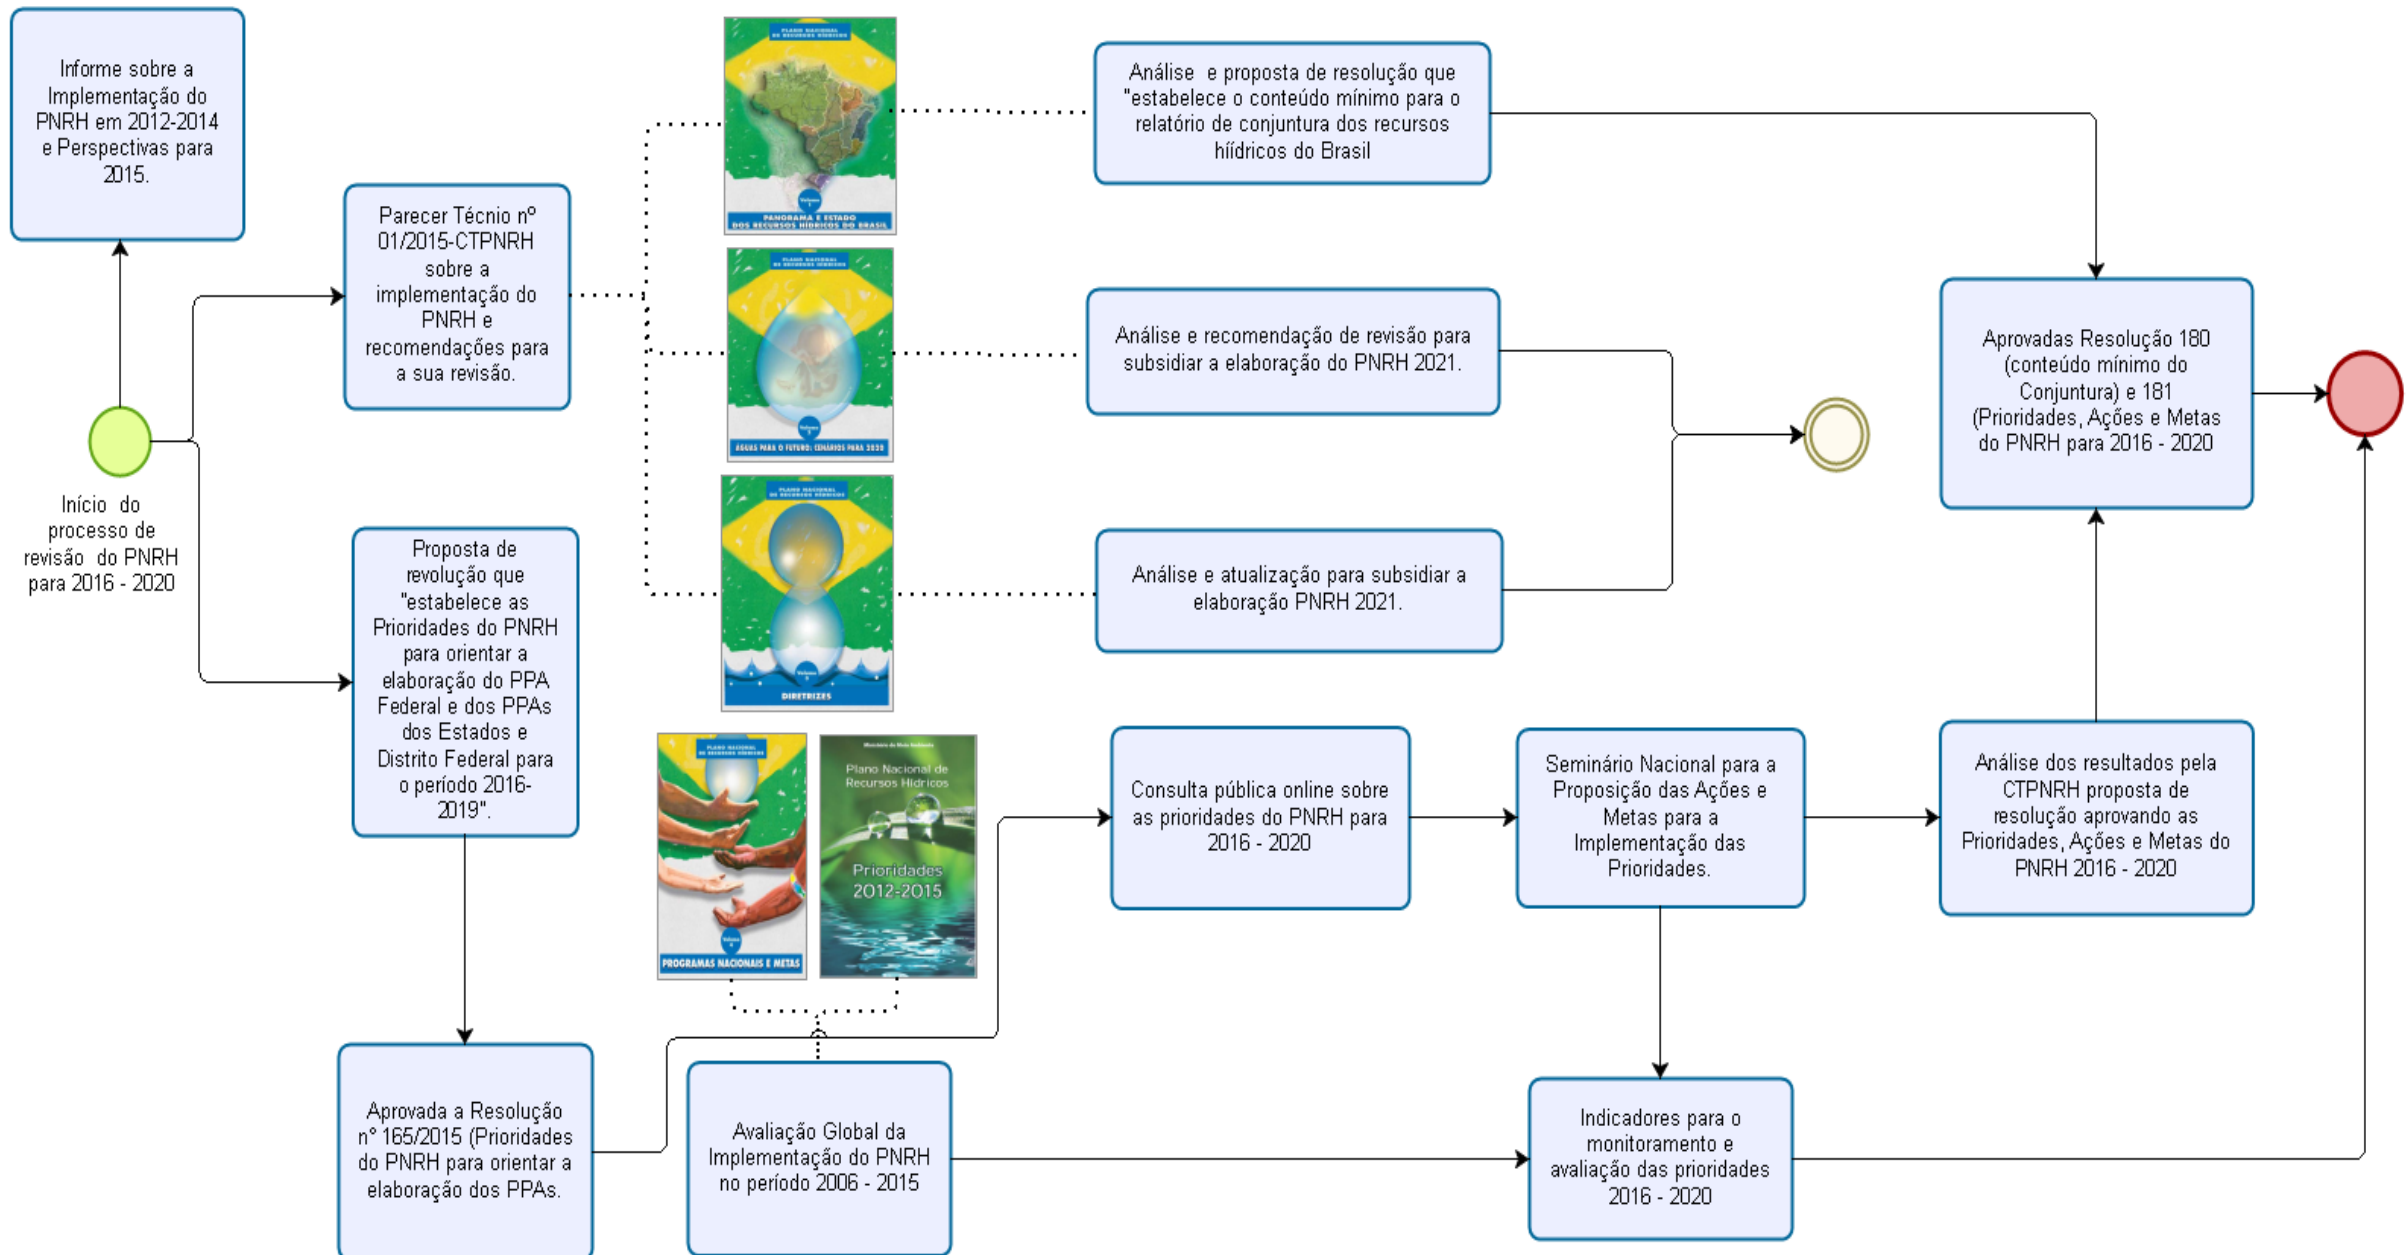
Informe sobre a Implementação do PNRH em 2012-2014 e Perspectivas para 2015.

Início do processo de revisão do PNRH para 2016 - 2020

Parecer Técnico nº 01/2015-CTPNRH sobre a implementação do PNRH e recomendações para a sua revisão.

Proposta de revolução que "estabelece as Prioridades do PNRH para orientar a elaboração do PPA Federal e dos PPAs dos Estados e Distrito Federal para o período 2016-2019".

Aprovada a Resolução nº 165/2015 (Prioridades do PNRH para orientar a elaboração dos PPAs.

PLANO NACIONAL DE RECURSOS HÍDRICOS
PANORAMA E ESTADO DOS RECURSOS HÍDRICOS DO BRASIL

PLANO NACIONAL DE RECURSOS HÍDRICOS
ÁGUAS PARA O FUTURO: CENÁRIOS PARA 2020

PLANO NACIONAL DE RECURSOS HÍDRICOS
DIRETRIZES

PLANO NACIONAL DE RECURSOS HÍDRICOS
PROGRAMAS NACIONAIS E METAS

Ministério do Meio Ambiente
Plano Nacional de Recursos Hídricos
Prioridades 2012-2015

Avaliação Global da Implementação do PNRH no período 2006 - 2015

Análise e proposta de resolução que "estabelece o conteúdo mínimo para o relatório de conjuntura dos recursos hídricos do Brasil

Análise e recomendação de revisão para subsidiar a elaboração do PNRH 2021.

Análise e atualização para subsidiar a elaboração PNRH 2021.

Consulta pública online sobre as prioridades do PNRH para 2016 - 2020

Seminário Nacional para a Proposição das Ações e Metas para a Implementação das Prioridades.

Indicadores para o monitoramento e avaliação das prioridades 2016 - 2020

Análise dos resultados pela CTPNRH proposta de resolução aprovando as Prioridades, Ações e Metas do PNRH 2016 - 2020

Aprovadas Resolução 180 (conteúdo mínimo do Conjuntura) e 181 (Prioridades, Ações e Metas do PNRH para 2016 - 2020